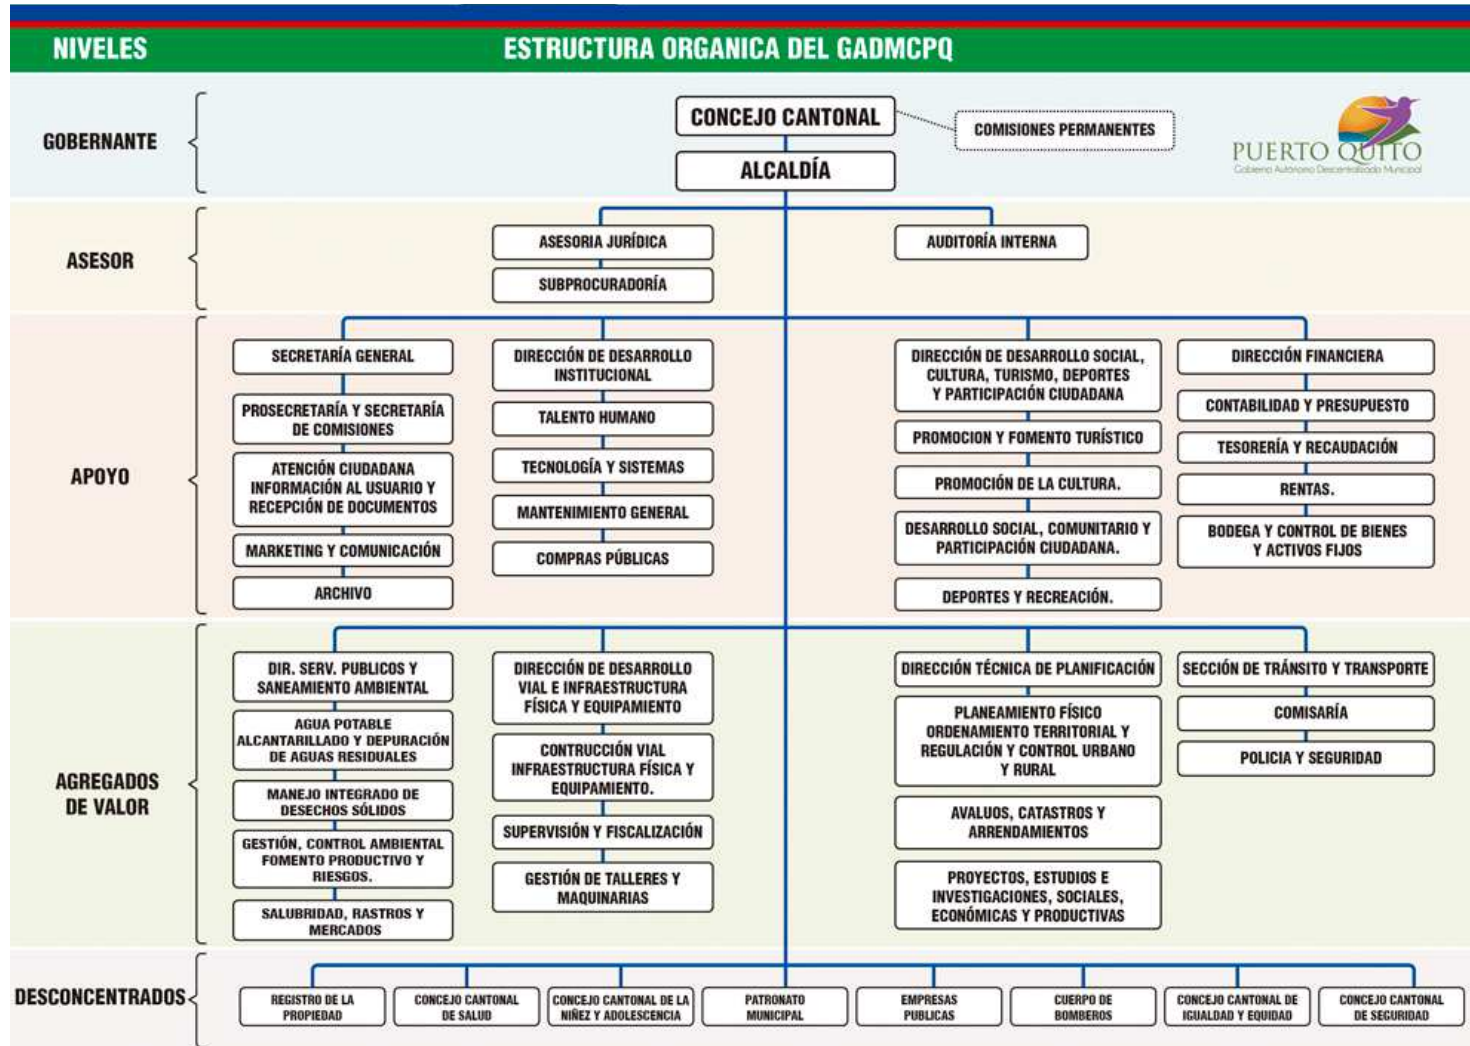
NIVELES

ESTRUCTURA ORGANICA DEL GADMCPQ

GOBERNANTE

CONCEJO CANTONAL

COMISIONES PERMANENTES

ALCALDÍA

PUERTO QUITO
Gobierno Autónomo Descentralizado Municipal

ASESOR

ASESORIA JURÍDICA

SUBPROCURADORÍA

AUDITORÍA INTERNA

APOYO

SECRETARÍA GENERAL

PROSECRETARÍA Y SECRETARÍA DE COMISIONES

ATENCIÓN CIUDADANA INFORMACIÓN AL USUARIO Y RECEPCIÓN DE DOCUMENTOS

MARKETING Y COMUNICACIÓN

ARCHIVO

DIRECCIÓN DE DESARROLLO INSTITUCIONAL

TALENTO HUMANO

TECNOLOGÍA Y SISTEMAS

MANTENIMIENTO GENERAL

COMPRAS PÚBLICAS

DIRECCIÓN DE DESARROLLO SOCIAL, CULTURA, TURISMO, DEPORTES Y PARTICIPACIÓN CIUDADANA

PROMOCION Y FOMENTO TURÍSTICO

PROMOCIÓN DE LA CULTURA.

DESARROLLO SOCIAL, COMUNITARIO Y PARTICIPACIÓN CIUDADANA.

DEPORTES Y RECREACIÓN.

DIRECCIÓN FINANCIERA

CONTABILIDAD Y PRESUPUESTO

TESORERÍA Y RECAUDACIÓN

RENTAS.

BODEGA Y CONTROL DE BIENES Y ACTIVOS FIJOS

AGREGADOS DE VALOR

DIR. SERV. PUBLICOS Y SANEAMIENTO AMBIENTAL

AGUA POTABLE ALCANTARILLADO Y DEPURACIÓN DE AGUAS RESIDUALES

MANEJO INTEGRADO DE DESECHOS SÓLIDOS

GESTIÓN, CONTROL AMBIENTAL FOMENTO PRODUCTIVO Y RIESGOS.

SALUBRIDAD, RASTROS Y MERCADOS

DIRECCIÓN DE DESARROLLO VIAL E INFRAESTRUCTURA FÍSICA Y EQUIPAMIENTO

CONTRUCCIÓN VIAL INFRAESTRUCTURA FÍSICA Y EQUIPAMIENTO.

SUPERVISIÓN Y FISCALIZACIÓN

GESTIÓN DE TALLERES Y MAQUINARIAS

DIRECCIÓN TÉCNICA DE PLANIFICACIÓN

PLANEAMIENTO FÍSICO ORDENAMIENTO TERRITORIAL Y REGULACIÓN Y CONTROL URBANO Y RURAL

AVALUOS, CATASTROS Y ARRENDAMIENTOS

PROYECTOS, ESTUDIOS E INVESTIGACIONES, SOCIALES, ECONÓMICAS Y PRODUCTIVAS

SECCIÓN DE TRÁNSITO Y TRANSPORTE

COMISARÍA

POLICIA Y SEGURIDAD

DESCONCENTRADOS

REGISTRO DE LA PROPIEDAD

CONCEJO CANTONAL DE SALUD

CONCEJO CANTONAL DE LA NIÑEZ Y ADOLESCENCIA

PATRONATO MUNICIPAL

EMPRESAS PUBLICAS

CUERPO DE BOMBEROS

CONCEJO CANTONAL DE IGUALDAD Y EQUIDAD

CONCEJO CANTONAL DE SEGURIDAD